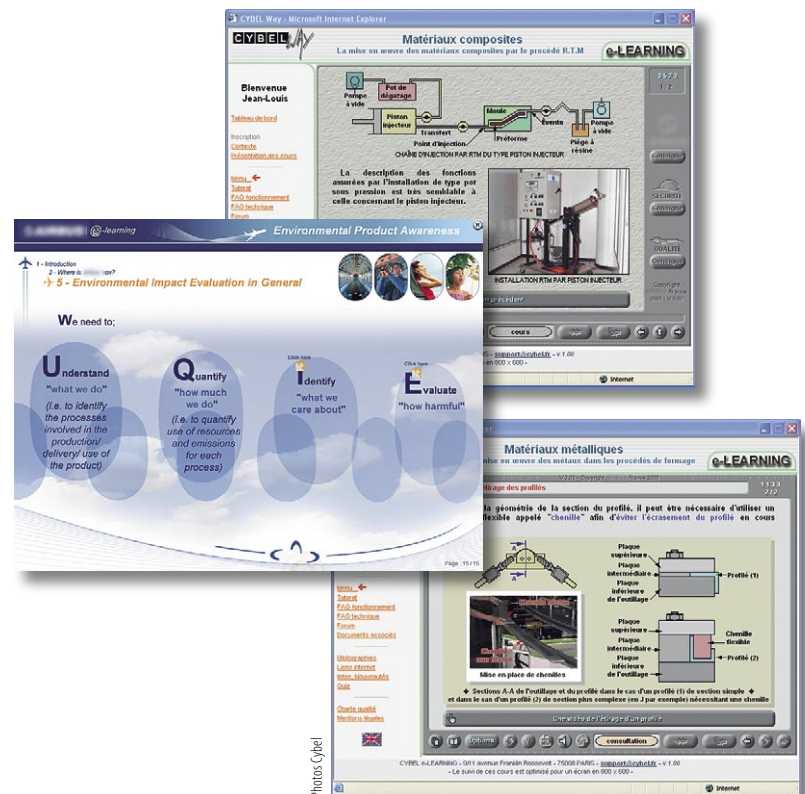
CYBEL Way - Microsoft Internet Explorer

CYBEL Way

Matériaux composites

La mise en œuvre des matériaux composites par le procédé R.T.M

e-LEARNING

Bienvenue Jean-Louis

Tableau de bord

Inscription
Contenu
Présentation des cours

Menu
Tutorat
FAQ fonctionnement
FAQ technique
Forum

Pompe à vide
Pot de dégazage
Piston Injecteur
Transfert
Point d'injection
Moule
Préforme
Évents
Pompe à vide
Piège à résine

CHAÎNE D'INJECTION PAR RTM DU TYPE PISTON INJECTEUR

La description des fonctions assurées par l'installation de type pot sous pression est très semblable à celle concernant le piston injecteur.

INSTALLATION RTM PAR PISTON INJECTEUR

SÉCURITÉ
QUALITÉ

cours

support@cybel.fr - v 7.00

Internet

@-learning

Environmental Product Awareness

1 - Introduction
2 - Where is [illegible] now?

5 - Environmental Impact Evaluation in General

We need to;

Understand
"what we do"
(i.e. to identify the processes involved in the production/ delivery/ use of the product)

Quantify
"how much we do"
(i.e. to quantify use of resources and emissions for each process)

Click here
Identify
"what we care about"

Click here
Evaluate
"how harmful"

Page 15/15

Matériaux métalliques

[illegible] mise en œuvre des métaux dans les procédés de formage

e-LEARNING

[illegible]tirage des profilés

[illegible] la géométrie de la section du profilé, il peut être nécessaire d'utiliser un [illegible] flexible appelé "chenille" afin d'éviter l'écrasement du profilé en cours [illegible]

Plaque supérieure
Plaque intermédiaire
Plaque inférieure de l'outillage
Profilé (1)

Plaque supérieure
Plaque intermédiaire
Plaque inférieure de l'outillage
Chenille flexible
Profilé (2)

Mise en place de chenilles

Sections A-A de l'outillage et du profilé dans le cas d'un profilé (1) de section simple et dans le cas d'un profilé (2) de section plus complexe (en J par exemple) nécessitant une chenille

Menu
Tutorat
FAQ fonctionnement
FAQ technique
Forum
Documents associés

Glossaire
Liens internet
Infos_Nouveautés
Quiz

Charte qualité
Mentions légales

consultation

CYBEL e-LEARNING - 9/11 avenue Franklin Roosevelt - 75008 PARIS - support@cybel.fr - v 7.00
- Le suivi de ces cours est optimisé pour un écran en 800 x 600 -

Internet

Photos Cybel